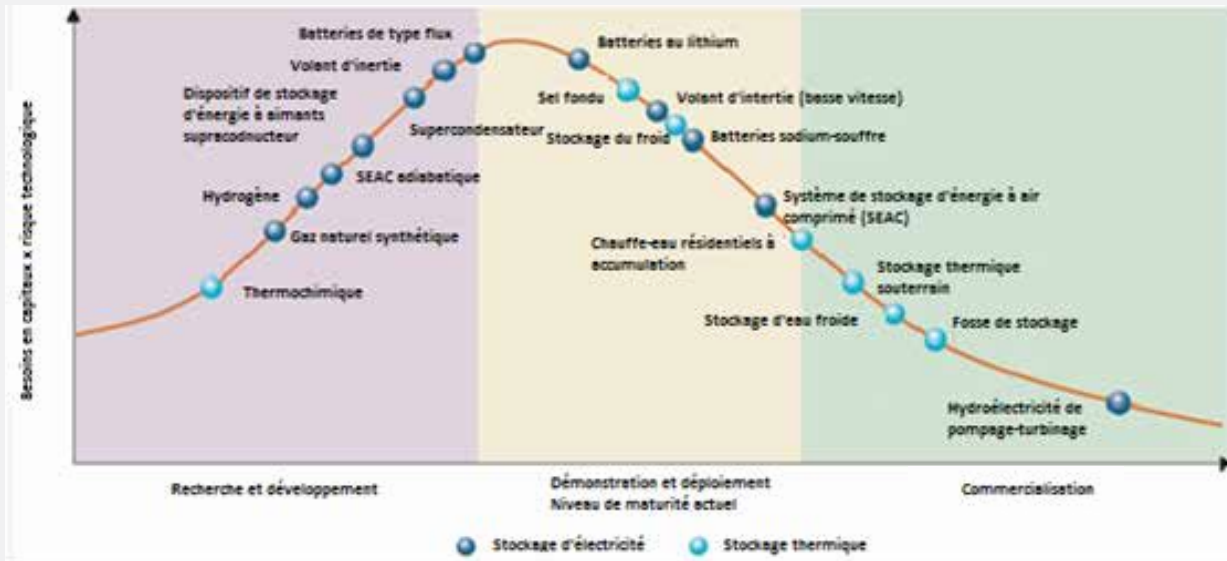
Besoins en capitaux x risque technologique

Batteries de type flux

Volant d'inertie

Dispositif de stockage d'énergie à aimants supracondnucteur

Supercondensateur

SEAC adiabatique

Hydrogène

Gaz naturel synthétique

Thermochimique

Batteries au lithium

Sel fondu

Volant d'intertie (basse vitesse)

Stockage du froid

Batteries sodium-souffre

Système de stockage d'énergie à air comprimé (SEAC)

Chauffe-eau résidentiels à accumulation

Stockage thermique souterrain

Stockage d'eau froide

Fosse de stockage

Hydroélectricité de pompage-turbinage

Recherche et développement

Démonstration et déploiement
Niveau de maturité actuel

Commercialisation

Stockage d'électricité

Stockage thermique